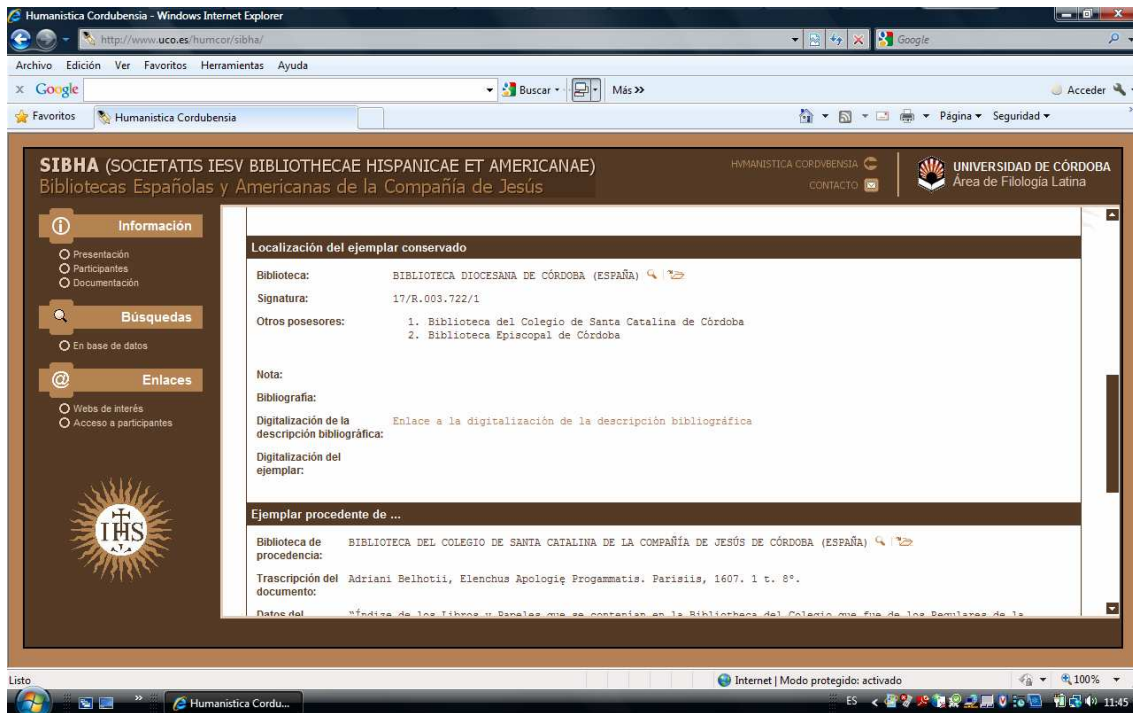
Humanistica Cordubensia - Windows Internet Explorer

http://www.uco.es/humcor/sibha/

Google

Archivo Edición Ver Favoritos Herramientas Ayuda

x Google

Buscar

Más »

Acceder

Favoritos

Humanistica Cordubensia

Página ▾ Seguridad ▾

SIBHA (SOCIETATIS IESV BIBLIOTHECAE HISPANICAE ET AMERICANAE)
Bibliotecas Españolas y Americanas de la Compañía de Jesús

HVMANISTICA CORDVBENSIA
CONTACTO

UNIVERSIDAD DE CÓRDOBA
Área de Filología Latina

Información
Presentación
Participantes
Documentación

Búsquedas
En base de datos

Enlaces
Webs de interés
Acceso a participantes

Localización del ejemplar conservado

Biblioteca: BIBLIOTECA DIOCESANA DE CÓRDOBA (ESPAÑA)

Signatura: 17/R.003.722/1

Otros posesores: 1. Biblioteca del Colegio de Santa Catalina de Córdoba
2. Biblioteca Episcopal de Córdoba

Nota:

Bibliografía:

Digitalización de la descripción bibliográfica: Enlace a la digitalización de la descripción bibliográfica

Digitalización del ejemplar:

Ejemplar procedente de ...

Biblioteca de procedencia: BIBLIOTECA DEL COLEGIO DE SANTA CATALINA DE LA COMPAÑÍA DE JESÚS DE CÓRDOBA (ESPAÑA)

Trascripción del documento: Adriani Belhotii, Elenchus Apologię Progammatis. Parisiis, 1607. 1 t. 8°.

Datos del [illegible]

Listo

Internet | Modo protegido: activado

100%

Humanistica Cordu...

ES

11:45